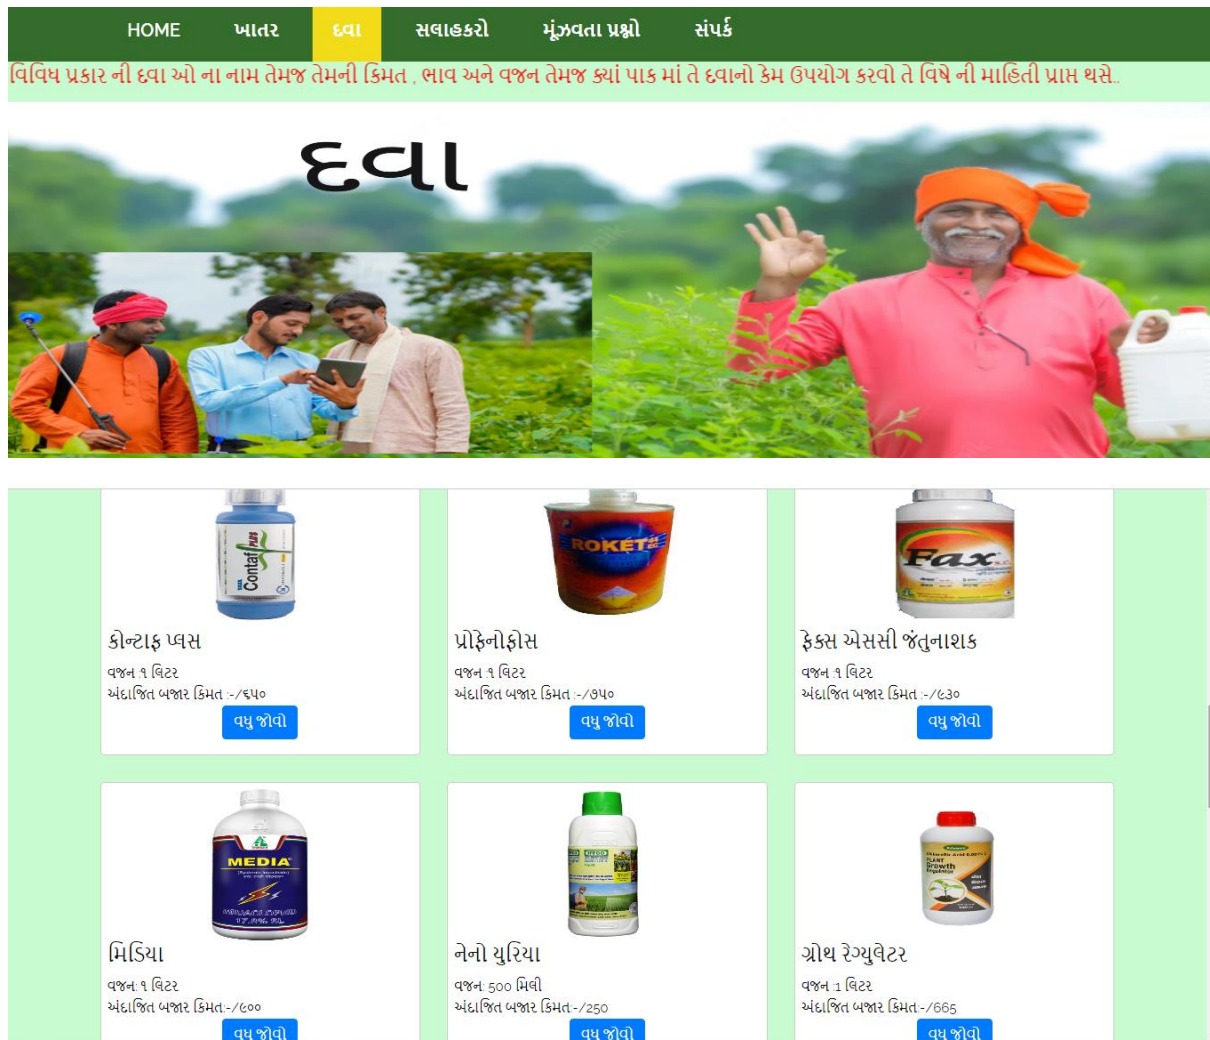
HOME ખાતર દવા સલાહકરો મૂંઝવતા પ્રશ્નો સંપર્ક

વિવિધ પ્રકાર ની દવા ઓ ના નામ તેમજ તેમની કિમત , ભાવ અને વજન તેમજ ક્યાં પાક માં તે દવાનો કેમ ઉપયોગ કરવો તે વિષે ની માહિતી પ્રાપ્ત થસે..

દવા

Contaf PLUS

કોન્ટાફ પ્લસ
વજન ૧ લિટર
અંદાજિત બજાર કિમત :-/૬૫૦
વધુ જોવો

ROKET

પ્રોફેનોફોસ
વજન ૧ લિટર
અંદાજિત બજાર કિમત :-/૭૫૦
વધુ જોવો

Fax

ફેક્સ એસસી જંતુનાશક
વજન ૧ લિટર
અંદાજિત બજાર કિમત :-/૯૩૦
વધુ જોવો

MEDIA

મિડિયા
વજન ૧ લિટર
અંદાજિત બજાર કિમત:-/૯૦૦
વધુ જોવો

નેનો યુરિયા
વજન 500 મિલી
અંદાજિત બજાર કિમત:-/250
વધુ જોવો

PLANT Growth Regulator

ગ્રોથ રેગ્યુલેટર
વજન 1 લિટર
અંદાજિત બજાર કિમત:-/665
વધુ જોવો